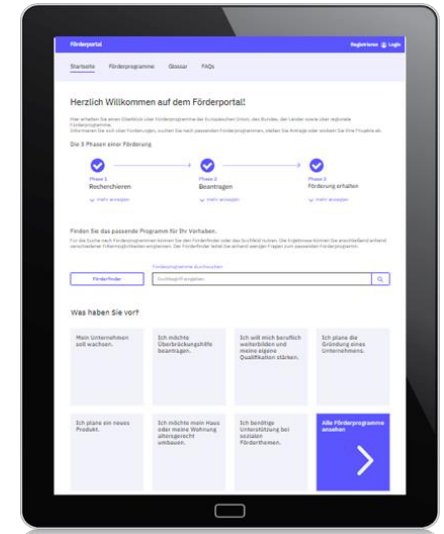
Förderportal

Registrieren Login

Startseite Förderprogramme Glossar FAQs

Herzlich Willkommen auf dem Förderportal!

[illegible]

Die 3 Phasen einer Förderung

Phase 1
Recherchieren
mehr anzeigen

Phase 2
Beantragen
mehr anzeigen

Phase 3
Förderung erhalten
mehr anzeigen

Finden Sie das passende Programm für Ihr Vorhaben.

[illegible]

Förderfinder

Förderprogramme durchsuchen

Suchbegriff eingeben

Was haben Sie vor?

Mein Unternehmen soll wachsen.

Ich möchte Überbrückungshilfe beantragen.

Ich will mich beruflich weiterbilden und meine eigene Qualifikation stärken.

Ich plane die Gründung eines Unternehmens.

Ich plane ein neues Produkt.

Ich möchte mein Haus oder meine Wohnung altersgerecht umbauen.

Ich benötige Unterstützung bei sozialen Förderthemen.

Alle Förderprogramme ansehen